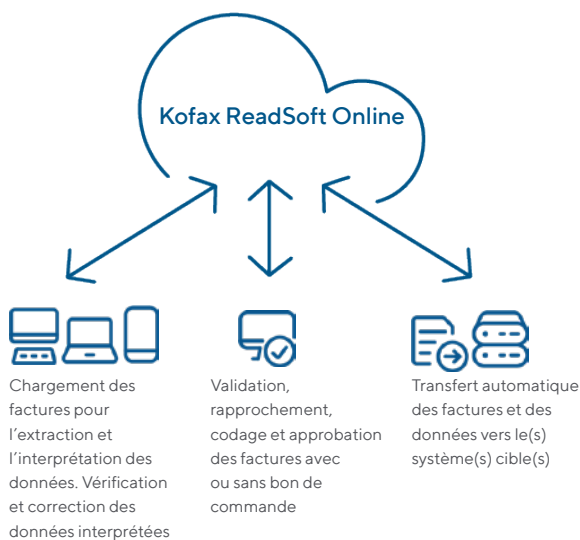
Kofax ReadSoft Online

Chargement des factures pour l’extraction et l’interprétation des données. Vérification et correction des données interprétées

Validation, rapprochement, codage et approbation des factures avec ou sans bon de commande

Transfert automatique des factures et des données vers le(s) système(s) cible(s)